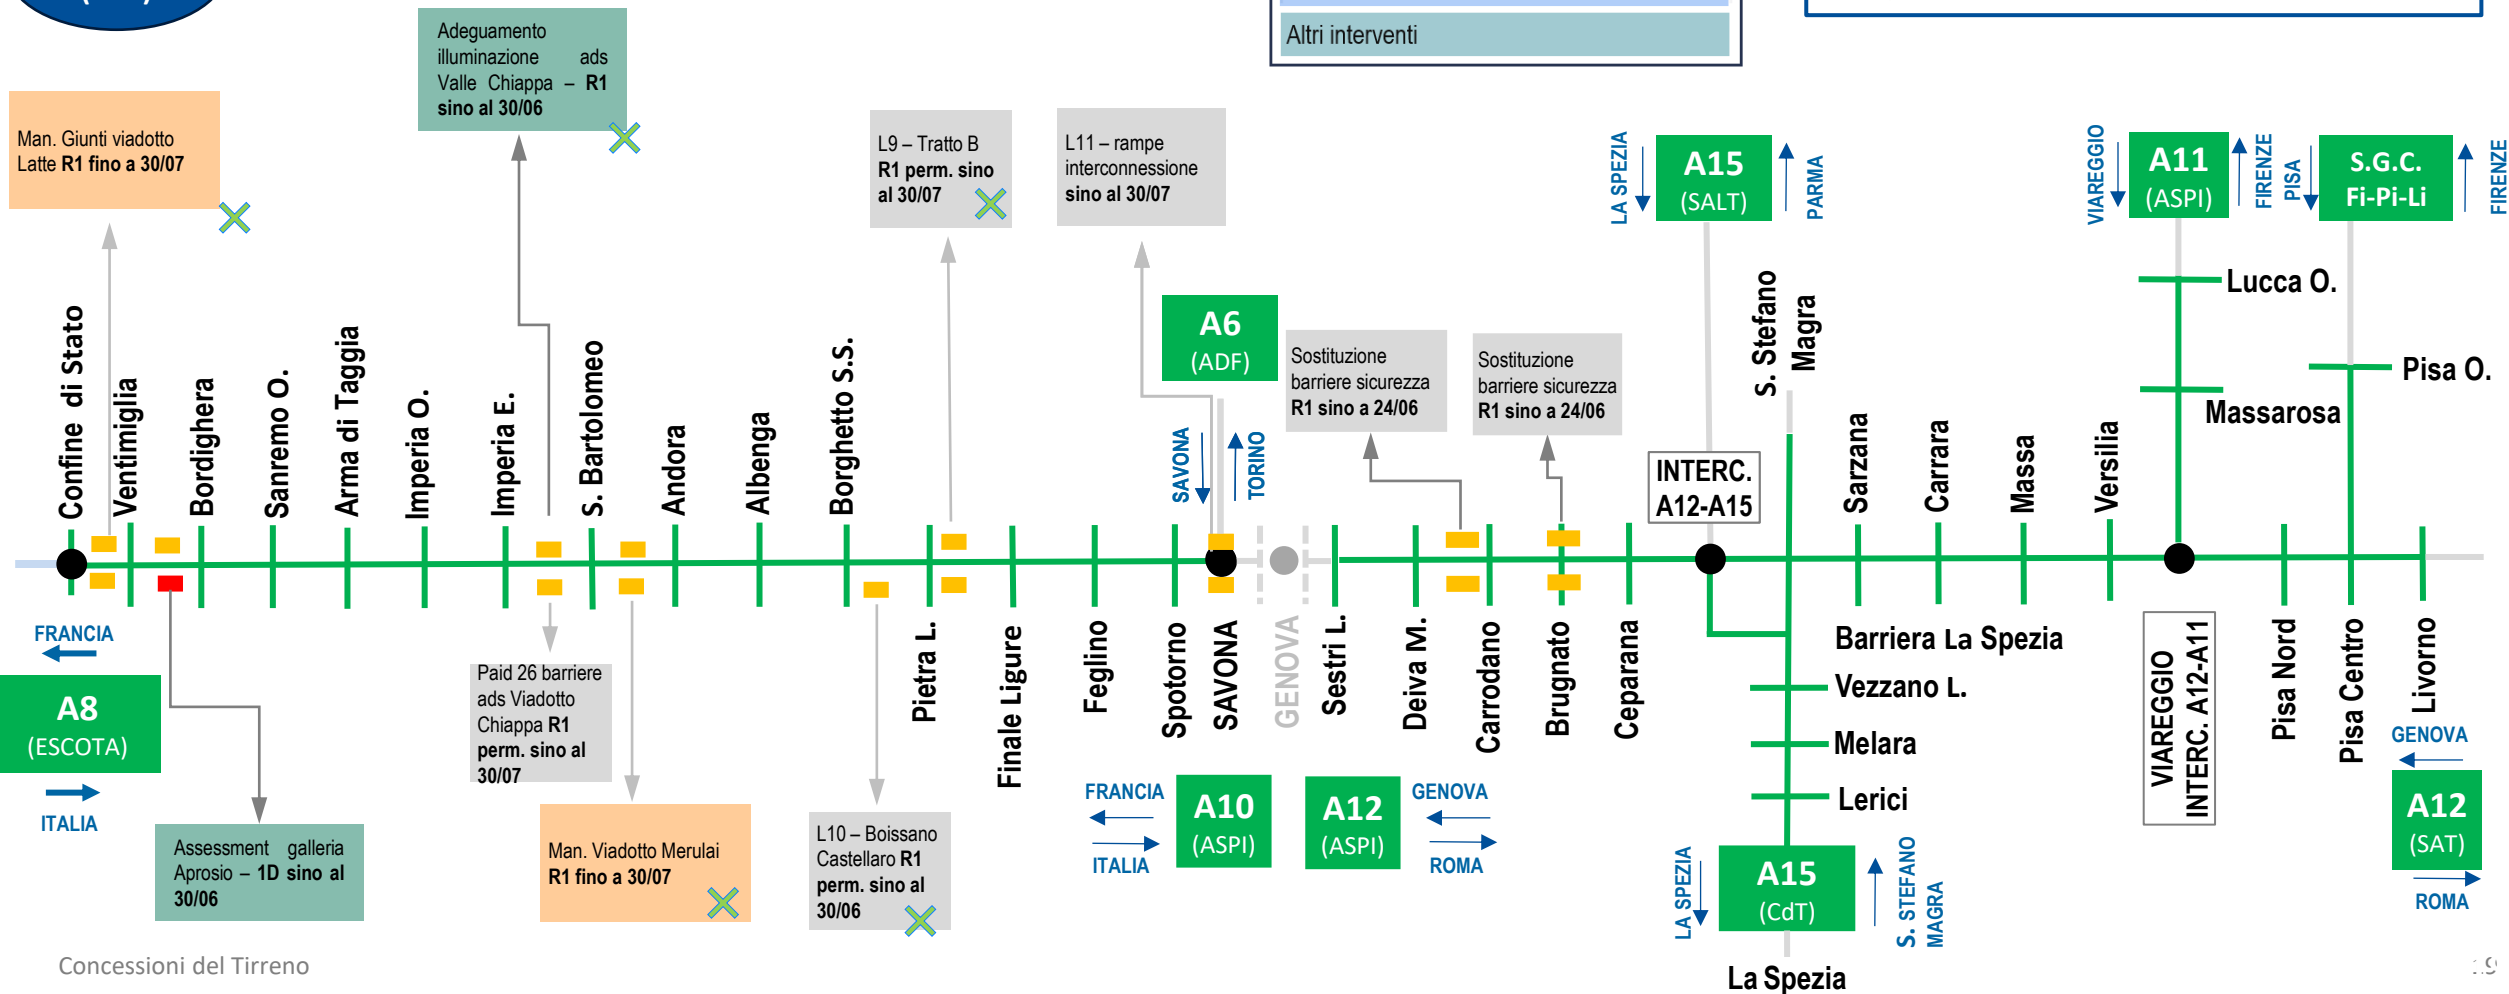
Altri interventi

Adeguamento illuminazione ads Valle Chiappa – R1 sino al 30/06

Man. Giunti viadotto Latte R1 fino a 30/07

L9 – Tratto B R1 perm. sino al 30/07

L11 – rampe interconnessione sino al 30/07

A15 (SALT)
LA SPEZIA
PARMA

A11 (ASPI)
VIAREGGIO
FIRENZE
PISA

S.G.C. Fi-Pi-Li
FIRENZE

A6 (ADF)
SAVONA
TORINO

Sostituzione barriere sicurezza R1 sino a 24/06

Sostituzione barriere sicurezza R1 sino a 24/06

Confine di Stato
Ventimiglia
Bordighera
Sanremo O.
Arma di Taggia
Imperia O.
Imperia E.
S. Bartolomeo
Andora
Albenga
Borghetto S.S.
S. Stefano Magra
INTERC. A12-A15
Sarzana
Carrara
Massa
Versilia
Lucca O.
Massarosa
Pisa O.

FRANCIA
A8 (ESCOTA)
ITALIA

Pietra L.
Finale Ligure
Feglino
Spotorno
SAVONA
GENOVA
Sestri L.
Deiva M.
Carrodano
Brugnato
Ceparana
Barriera La Spezia
Vezzano L.
Melara
Lerici
VIAREGGIO INTERC. A12-A11
Pisa Nord
Pisa Centro
Livorno

Paid 26 barriere ads Viadotto Chiappa R1 perm. sino al 30/07

FRANCIA
A10 (ASPI)
ITALIA

A12 (ASPI)
GENOVA
ROMA

GENOVA
A12 (SAT)
ROMA

Assessment galleria Aprosio – 1D sino al 30/06

Man. Viadotto Merulai R1 fino a 30/07

L10 – Boissano Castellaro R1 perm. sino al 30/06

A15 (CdT)
LA SPEZIA
S. STEFANO MAGRA
La Spezia

Concessioni del Tirreno